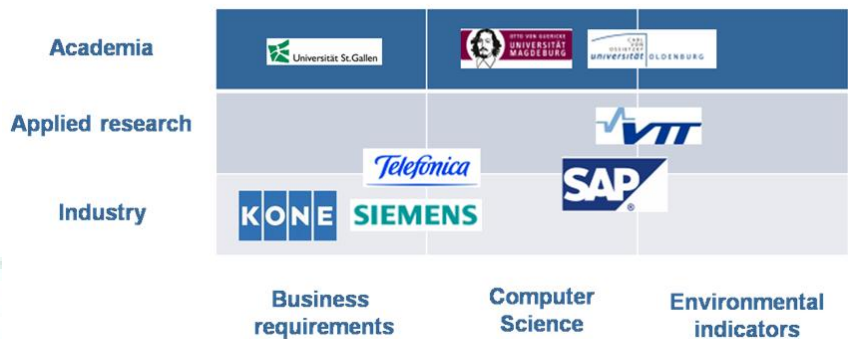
Academia

Applied research

Industry

Universität St.Gallen

OTTO VON GUERICKE UNIVERSITÄT MAGDEBURG

CARL VON OSSIETZKY universität OLDENBURG

VTT

Telefonica

SAP

KONE

SIEMENS

Business requirements

Computer Science

Environmental indicators